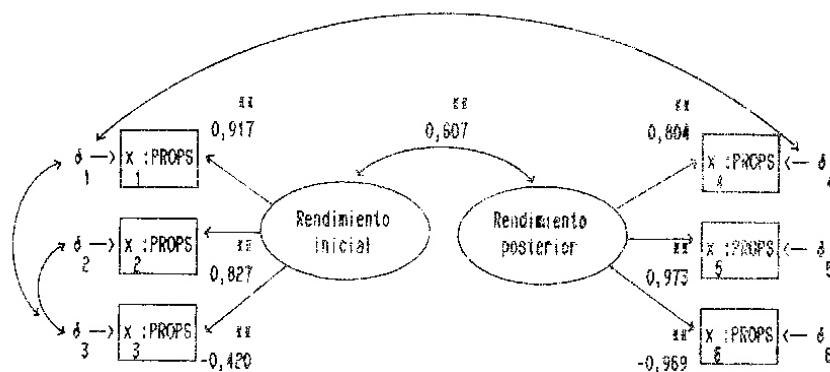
**
0,917

**
0,607

**
0,804

$\delta_1$ —> X :PROPS 1
$\delta_2$ —> X :PROPS 2
$\delta_3$ —> X :PROPS 3

Rendimiento inicial

Rendimiento posterior

X :PROPS 4 <— $\delta_4$
X :PROPS 5 <— $\delta_5$
X :PROPS 6 <— $\delta_6$

**
0,827

**
-0,420

**
0,973

**
-0,969